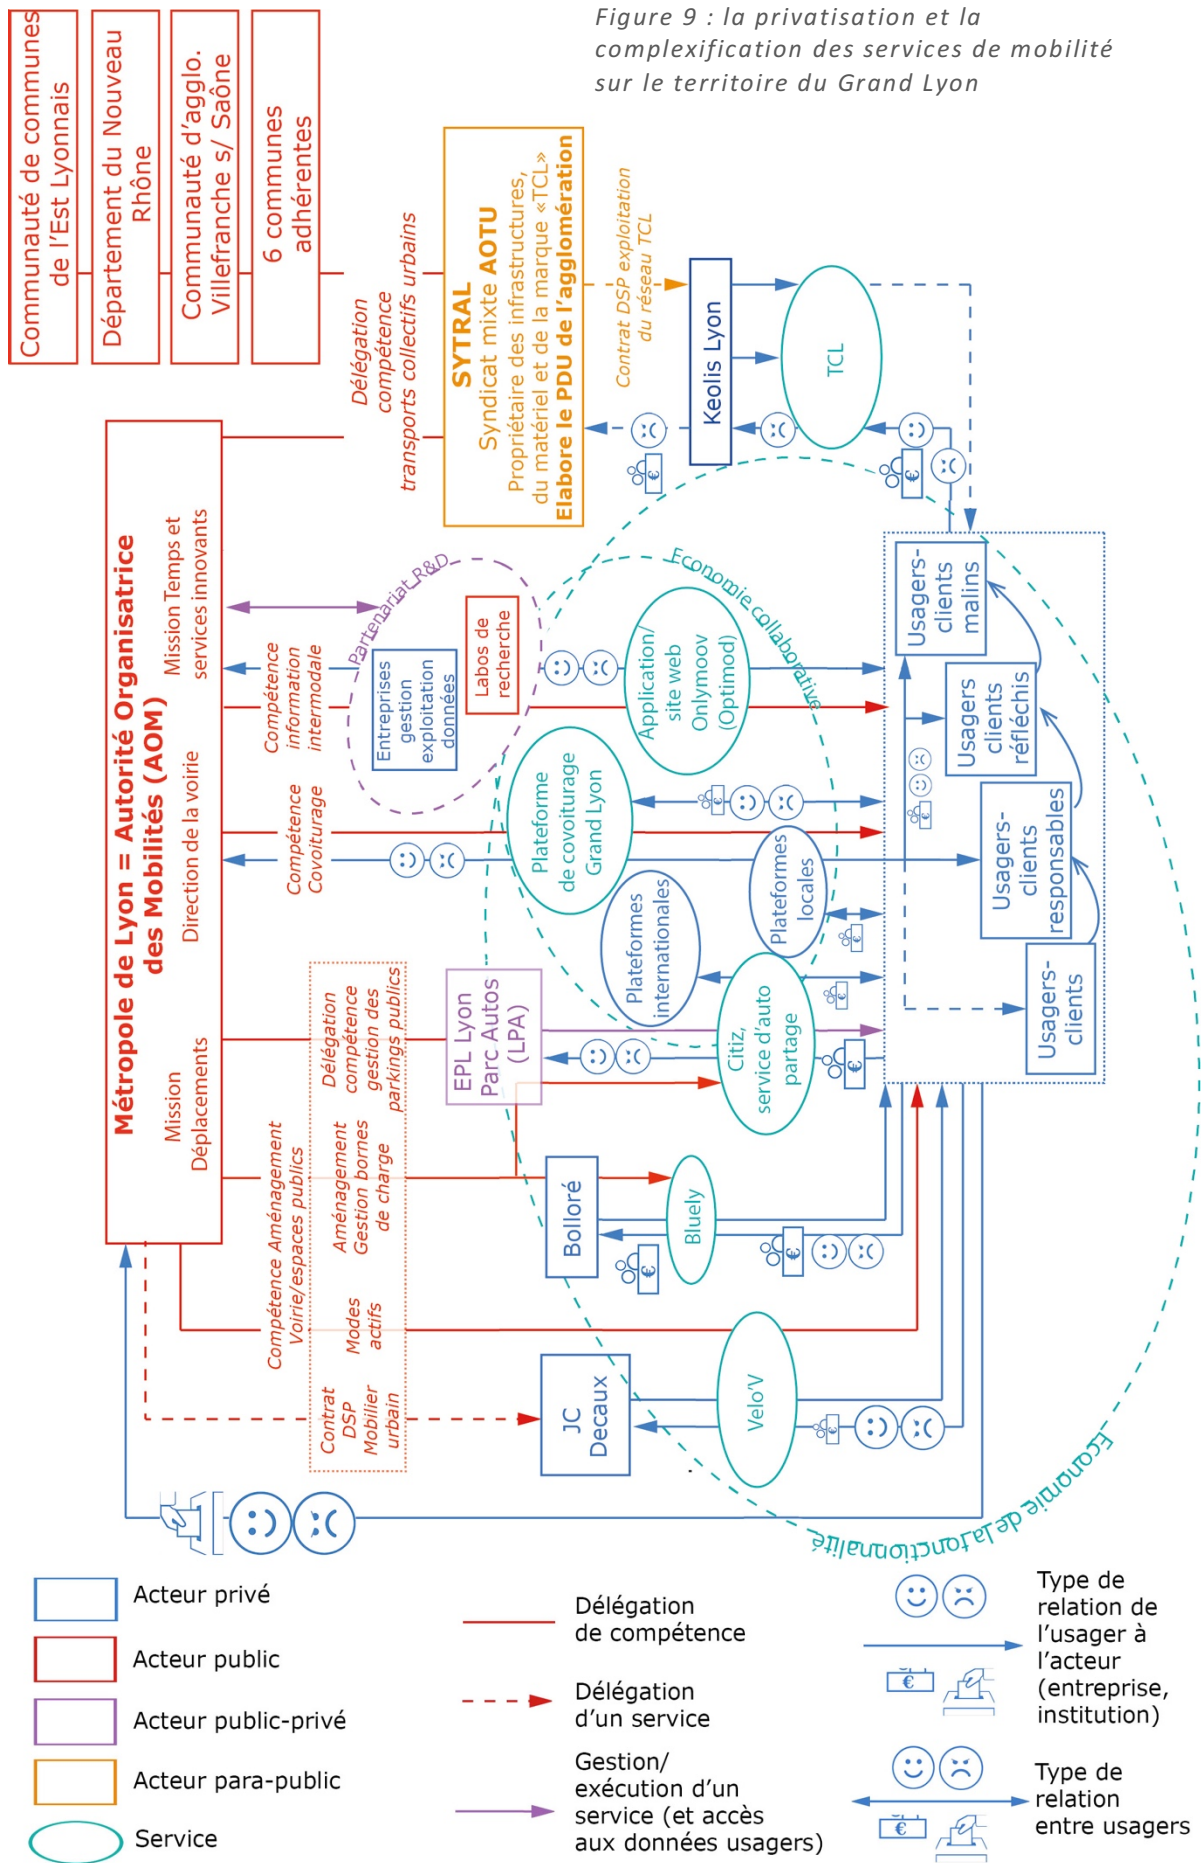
Figure 9 : la privatisation et la complexification des services de mobilité sur le territoire du Grand Lyon

Communauté de communes de l'Est Lyonnais

Département du Nouveau Rhône

Communauté d'agglo. Villefranche s/ Saône

6 communes adhérentes

Délégation compétence transports collectifs urbains

SYTRAL
Syndicat mixte AOTU
Propriétaire des infrastructures, du matériel et de la marque «TCL»
Elabore le PDU de l'agglomération

Contrat DSP exploitation du réseau TCL

Keolis Lyon

TCL

Métropole de Lyon = Autorité Organisatrice des Mobilités (AOM)

Mission Déplacements

Direction de la voirie

Mission Temps et services innovants

Partenariat R&D

Entreprises gestion exploitation données

Labos de recherche

Compétence information intermodale

Economie collaborative

Application/ site web Onlymoov (Optimod)

Compétence Covoiturage

Plateforme de covoiturage Grand Lyon

Plateformes locales

Plateformes internationales

Délégation compétence gestion des parkings publics

EPL Lyon Parc Autos (LPA)

Citiz, service d'auto partage

Usagers-clients malins

Usagers clients réfléchis

Usagers-clients responsables

Usagers-clients

Compétence Aménagement Voirie/espaces publics

Aménagement Gestion bornes de charge

Bolloré

Bluely

Modes actifs

Contrat DSP Mobilier urbain

JC Decaux

Velo'V

Economie de la fonctionnalité

€

Acteur privé

Acteur public

Acteur public-privé

Acteur para-public

Service

Délégation de compétence

Délégation d'un service

Gestion/ exécution d'un service (et accès aux données usagers)

Type de relation de l'usager à l'acteur (entreprise, institution)

Type de relation entre usagers